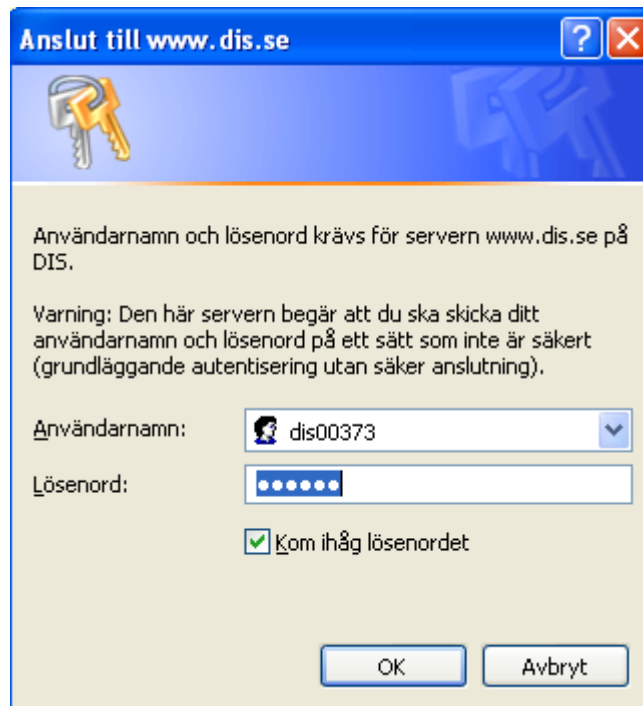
Anslut till www.dis.se

Användarnamn och lösenord krävs för servern www.dis.se på DIS.

Varning: Den här servern begär att du ska skicka ditt användarnamn och lösenord på ett sätt som inte är säkert (grundläggande autentisering utan säker anslutning).

Användarnamn: dis00373

Lösenord: ••••••

Kom ihåg lösenordet

OK Avbryt